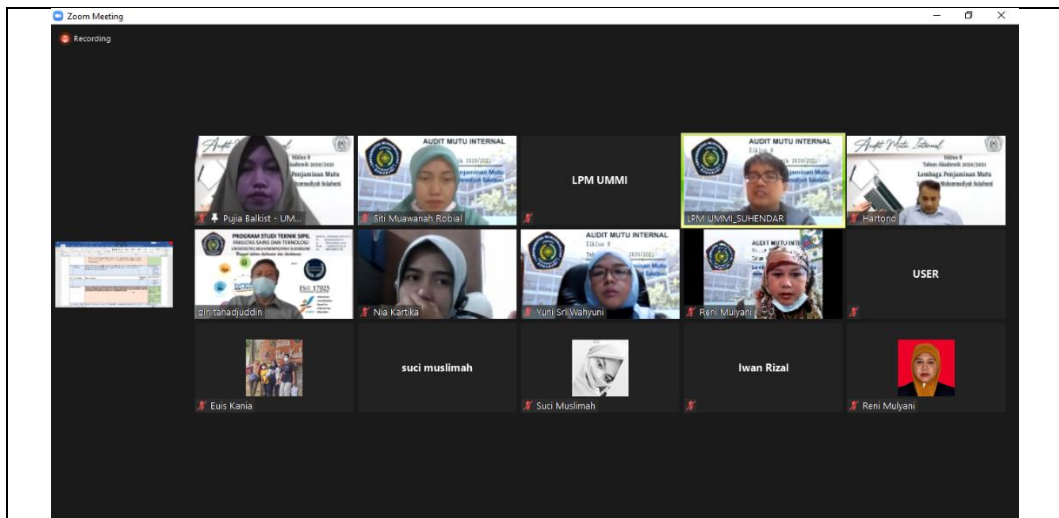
Zoom Meeting

Recording

Audit Mutu Internal
Siklus 9
Tahun Akademik 2020/2021
Lembaga Penjaminan Mutu
Universitas Muhammadiyah Sukabumi

Pujia Balkist - UM...

AUDIT MUTU INTERNAL
Siti Muawanah Robial

LPM UMMI

AUDIT MUTU INTERNAL
LPM UMMI_SUHENDAR

Audit Mutu Internal
Siklus 9
Tahun Akademik 2020/2021
Lembaga Penjaminan Mutu
Universitas Muhammadiyah Sukabumi
Hartono

PROGRAM STUDI TEKNIK SIPIL
FAKULTAS SAINS DAN TEKNOLOGI
UNIVERSITAS MUHAMMADIYAH SUKABUMI
ISO 17025
gin tahadjuddin

Nia Kartika

AUDIT MUTU INTERNAL
Siklus 9
Yuni Sri Wahyuni

AUDIT MUTU INTERNAL
Reni Mulyani

USER

Euis Kania

suci muslimah

Suci Muslimah

Iwan Rizal

Reni Mulyani